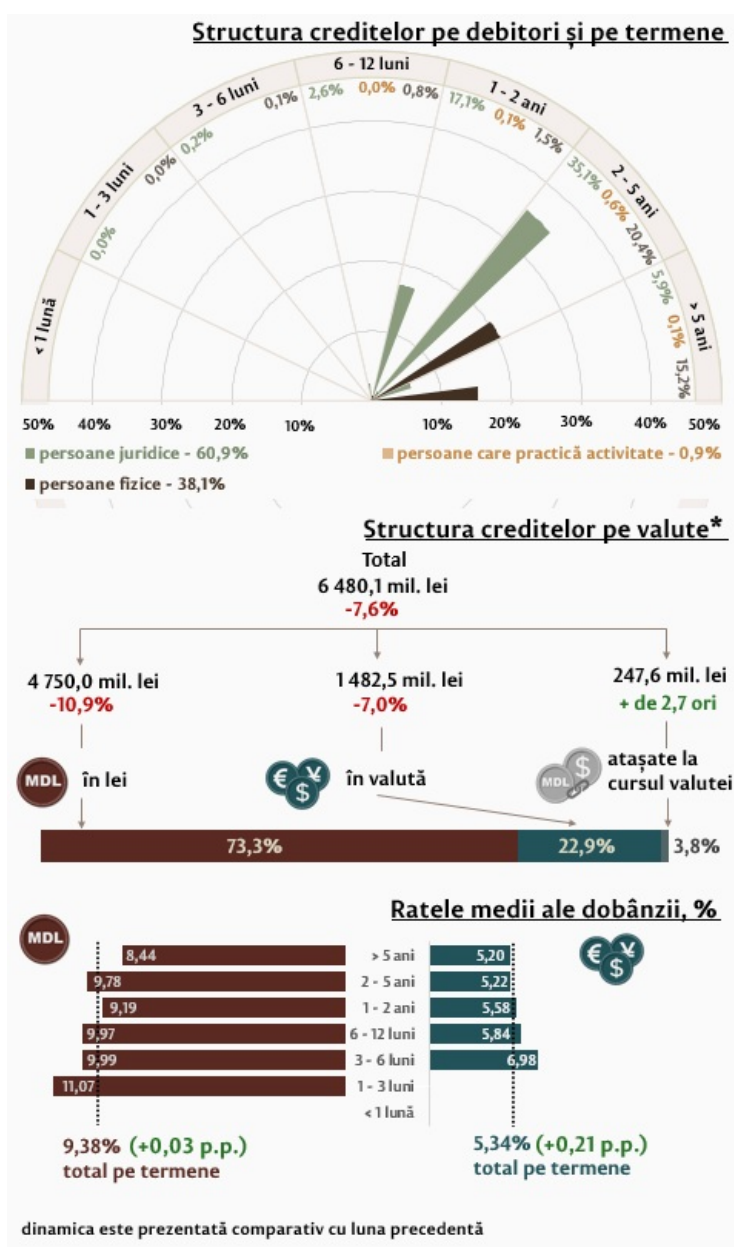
Structura creditelor pe debitori și pe termene

< 1 lună

1 - 3 luni
0,0%

3 - 6 luni
0,0%
0,2%
0,1%

6 - 12 luni
2,6%
0,0%
0,8%

1 - 2 ani
17,1%
0,1%
1,5%

2 - 5 ani
35,1%
0,6%
20,4%

> 5 ani
5,9%
0,1%
15,2%

50% 40% 30% 20% 10% 10% 20% 30% 40% 50%

persoane juridice - 60,9%
persoane care practică activitate - 0,9%
persoane fizice - 38,1%

Structura creditelor pe valute*

Total
6 480,1 mil. lei
-7,6%

4 750,0 mil. lei
-10,9%

1 482,5 mil. lei
-7,0%

247,6 mil. lei
+ de 2,7 ori

MDL în lei

în valută

atașate la cursul valutei

73,3%
22,9%
3,8%

Ratele medii ale dobânzii, %

MDL

| | | |
|---|---|---|
| 8,44 | > 5 ani | 5,20 |
| 9,78 | 2 - 5 ani | 5,22 |
| 9,19 | 1 - 2 ani | 5,58 |
| 9,97 | 6 - 12 luni | 5,84 |
| 9,99 | 3 - 6 luni | 6,98 |
| 11,07 | 1 - 3 luni | |
| | < 1 lună | |

9,38% (+0,03 p.p.)
total pe termene

5,34% (+0,21 p.p.)
total pe termene

dinamica este prezentată comparativ cu luna precedentă